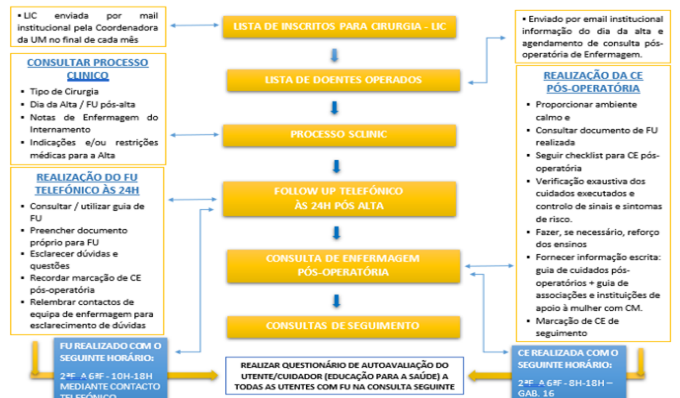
LIC enviada por mail institucional pela Coordenadora da UM no final de cada mês

LISTA DE INSCRITOS PARA CIRURGIA - LIC

Enviado por email institucional informação do dia da alta e agendamento de consulta pós-operatória de Enfermagem.

CONSULTAR PROCESSO CLINICO

Tipo de Cirurgia
Dia da Alta / FU pós-alta
Notas de Enfermagem do Internamento
Indicações e/ou restrições médicas para a Alta

LISTA DE DOENTES OPERADOS

REALIZAÇÃO DA CE PÓS-OPERATÓRIA

Proporcionar ambiente calmo e
Consultar documento de FU realizada
Seguir checklist para CE pós-operatória
Verificação exaustiva dos cuidados executados e controlo de sinais e sintomas de risco.
Fazer, se necessário, reforço dos ensinos
Fornecer informação escrita: guia de cuidados pós-operatórios + guia de associações e instituições de apoio à mulher com CM.
Marcação de CE de seguimento

PROCESSO SCLINIC

REALIZAÇÃO DO FU TELEFÓNICO ÀS 24H

Consultar / utilizar guia de FU
Preencher documento próprio para FU
Esclarecer dúvidas e questões
Recordar marcação de CE pós-operatória
Relembrar contactos de equipa de enfermagem para esclarecimento de dúvidas

FOLLOW UP TELEFÓNICO ÀS 24H PÓS ALTA

CONSULTA DE ENFERMAGEM PÓS-OPERATÓRIA

CONSULTAS DE SEGUIMENTO

FU REALIZADO COM O SEGUINTE HORÁRIO:
2ªF. A 6ªF - 10H-18H MEDIANTE CONTACTO TELEFÓNICO

REALIZAR QUESTIONÁRIO DE AUTOAVALIAÇÃO DO UTENTE/CUIDADOR (EDUCAÇÃO PARA A SAÚDE) A TODAS AS UTENTES COM FU NA CONSULTA SEGUINTE

CE REALIZADA COM O SEGUINTE HORÁRIO:
2ªF. A 6ªF - 8H-18H – GAB. 16